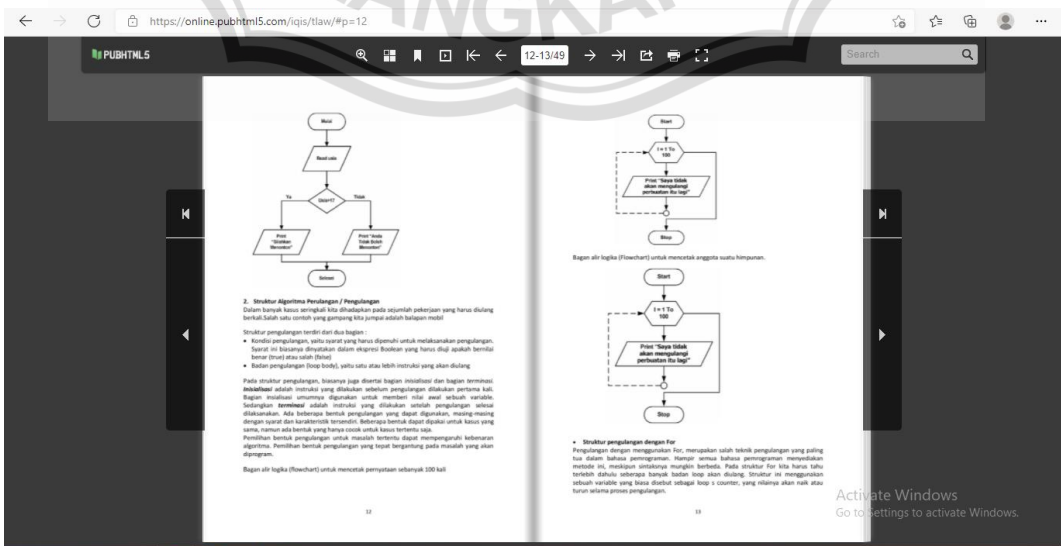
https://online.pubhtml5.com/iqis/tlaw/#p=12

PUBHTML5

12-13/49

Search

Mulai

Baca usia

Usia>17

Ya

Tidak

Print "Silahkan Menonton"

Print "Anda Tidak Boleh Menonton"

Selesai

2. Struktur Algoritma Perulangan / Pengulangan

Dalam banyak kasus seringkali kita dihadapkan pada sejumlah pekerjaan yang harus diulang berkali.Salah satu contoh yang gampang kita jumpai adalah balapan mobil

Struktur pengulangan terdiri dari dua bagian :

• Kondisi pengulangan, yaitu syarat yang harus dipenuhi untuk melaksanakan pengulangan. Syarat ini biasanya dinyatakan dalam ekspresi Boolean yang harus diuji apakah bernilai benar (true) atau salah (false)

• Badan pengulangan (loop body), yaitu satu atau lebih instruksi yang akan diulang

Pada struktur pengulangan, biasanya juga disertai bagian inisialisasi dan bagian terminasi. Inisialisasi adalah instruksi yang dilakukan sebelum pengulangan dilakukan pertama kali. Bagian inisialisasi umumnya digunakan untuk memberi nilai awal sebuah variable. Sedangkan terminasi adalah instruksi yang dilakukan setelah pengulangan selesai dilaksanakan. Ada beberapa bentuk pengulangan yang dapat digunakan, masing-masing dengan syarat dan karakteristik tersendiri. Beberapa bentuk dapat dipakai untuk kasus yang sama, namun ada bentuk yang hanya cocok untuk kasus tertentu saja.

Pemilihan bentuk pengulangan untuk masalah tertentu dapat mempengaruhi kebenaran algoritma. Pemilihan bentuk pengulangan yang tepat bergantung pada masalah yang akan diprogram.

Bagan alir logika (flowchart) untuk mencetak pernyataan sebanyak 100 kali

12

Start

I = 1 To 100

Print "Saya tidak akan mengulangi perbuatan itu lagi"

Stop

Bagan alir logika (Flowchart) untuk mencetak anggota suatu himpunan.

Start

I = 1 To 100

Print "Saya tidak akan mengulangi perbuatan itu lagi"

Stop

• Struktur pengulangan dengan For

Pengulangan dengan menggunakan For, merupakan salah teknik pengulangan yang paling tua dalam bahasa pemrograman. Hampir semua bahasa pemrograman menyediakan metode ini, meskipun sintaksnya mungkin berbeda. Pada struktur For kita harus tahu terlebih dahulu seberapa banyak badan loop akan diulang. Struktur ini menggunakan sebuah variable yang biasa disebut sebagai loop s counter, yang nilainya akan naik atau turun selama proses pengulangan.

13

Activate Windows
Go to Settings to activate Windows.